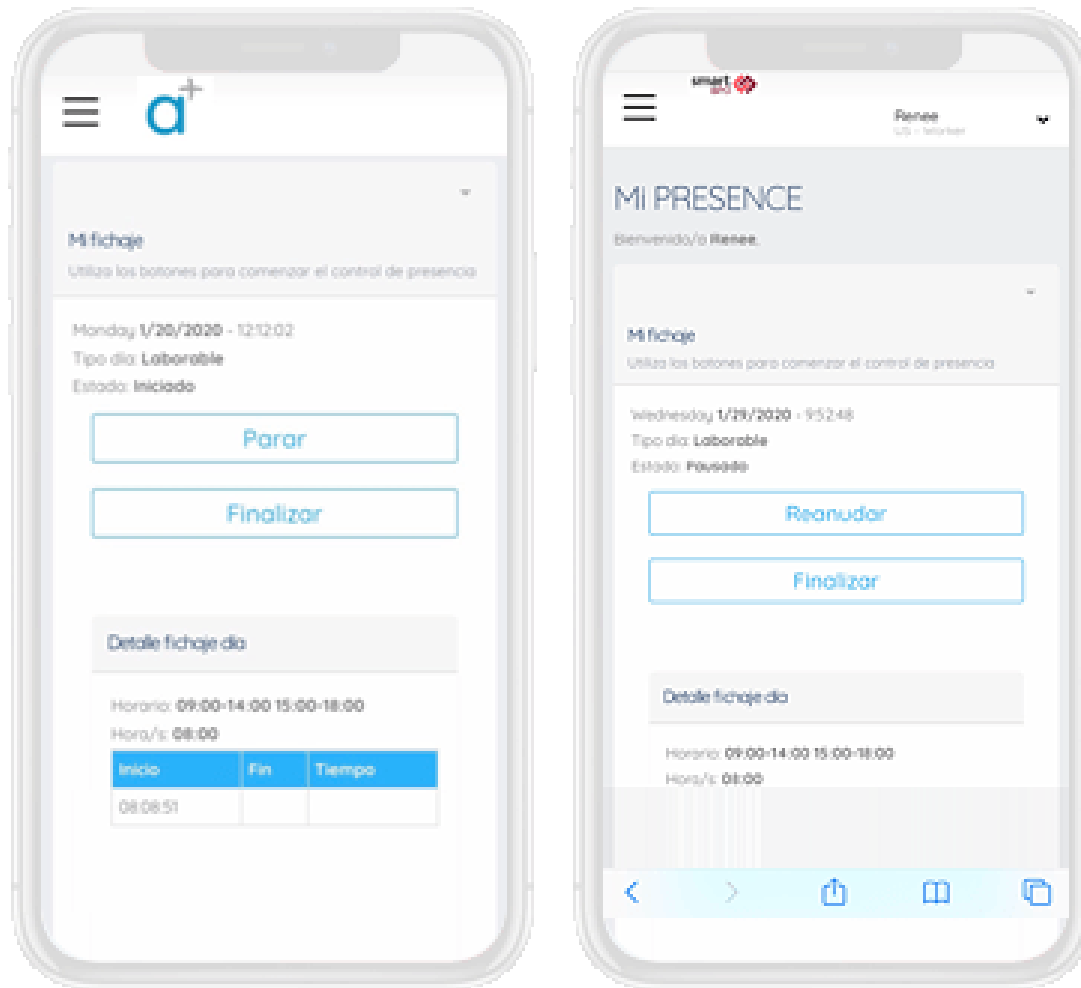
a+

Mi fichaje

Utiliza los botones para comenzar el control de presencia

Monday 1/20/2020 - 12:12:02

Tipo dia: Laborable

Estado: Iniciado

Parar

Finalizar

Detalle fichaje dia

Horario: 09:00-14:00 15:00-18:00

Hora/s: 08:00

| Inicio | Fin | Tiempo |
|---|---|---|
| 08:08:51 | | |

smart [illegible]

Renee
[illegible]

MI PRESENCE

Bienvenido/a Renee.

Mi fichaje

Utiliza los botones para comenzar el control de presencia

Wednesday 1/29/2020 - 9:52:48

Tipo dia: Laborable

Estado: Pausado

Reanudar

Finalizar

Detalle fichaje dia

Horario: 09:00-14:00 15:00-18:00

Hora/s: 08:00